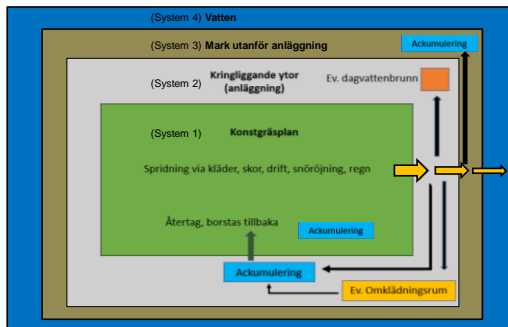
(System 4) Vatten

(System 3) Mark utanför anläggning

Ackumulering

(System 2) Kringliggande ytor (anläggning)

Ev. dagvattenbrunn

(System 1) Konstgräsplan

Spridning via kläder, skor, drift, snöröjning, regn

Återtag, borstas tillbaka

Ackumulering

Ackumulering

Ev. Omklädningsrum